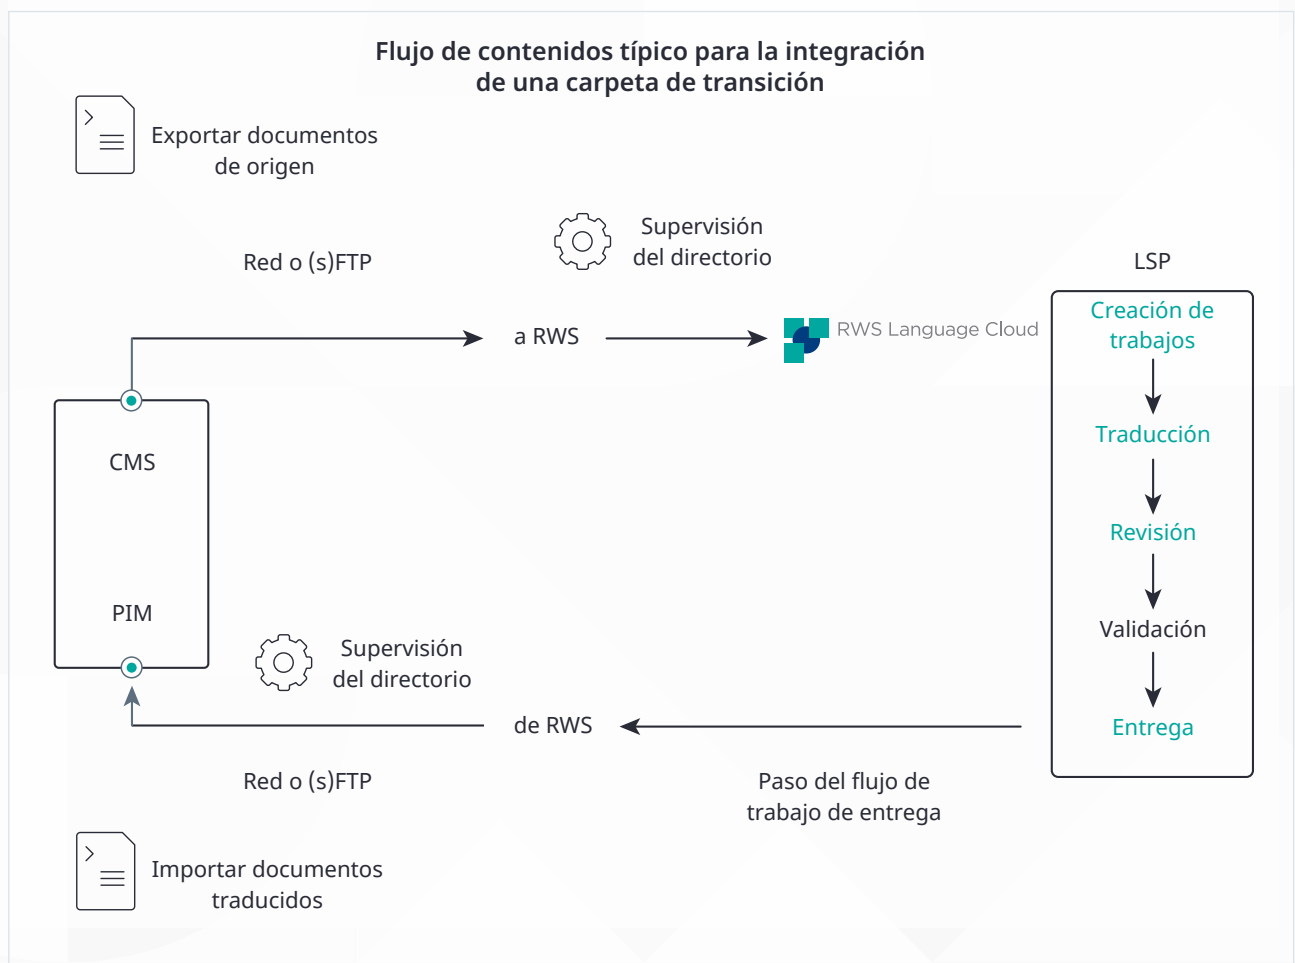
Flujo de contenidos típico para la integración de una carpeta de transición

Exportar documentos de origen

Red o (s)FTP

Supervisión del directorio

LSP

a RWS

RWS Language Cloud

Creación de trabajos

Traducción

Revisión

Validación

Entrega

CMS

PIM

Supervisión del directorio

de RWS

Red o (s)FTP

Paso del flujo de trabajo de entrega

Importar documentos traducidos